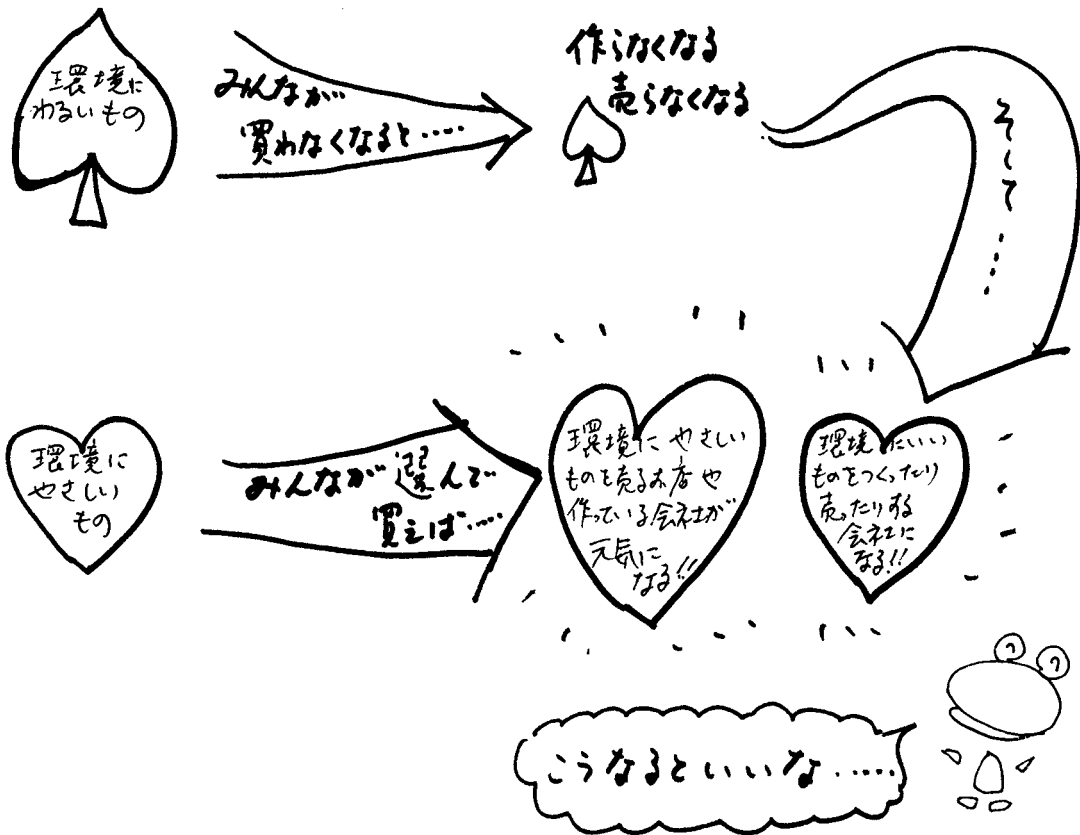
環境にわるいもの

みんなが買わなくなると……

作らなくなる
売らなくなる

そして……

環境にやさしいもの

みんなが選んで買えば……

環境にやさしいものを売るお店や作っている会社が元気になる!!

環境にいいものをつくったり売ったりする会社になる!!

こうなるといいな……